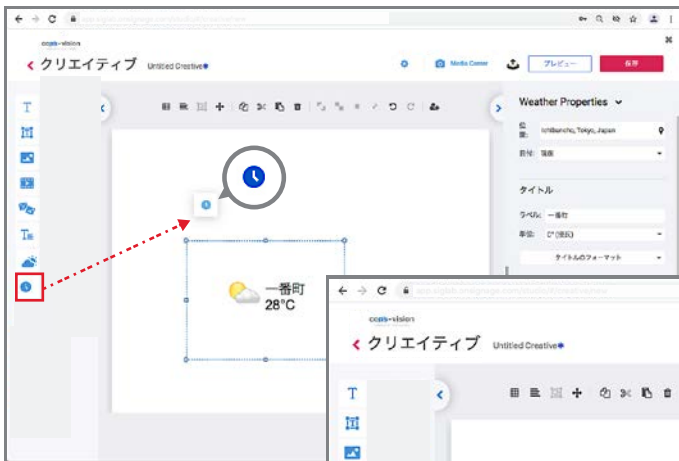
cops-vision

クリエイティブ Untitled Creative

Media Center

プレビュー

保存

Weather Properties

位置: Ichibancho, Tokyo, Japan

形式: 現在

タイトル

ラベル: 一番町

単位: C° (摂氏)

タイトルのフォーマット

一番町
28°C

cops-vision

クリエイティブ Untitled Creative